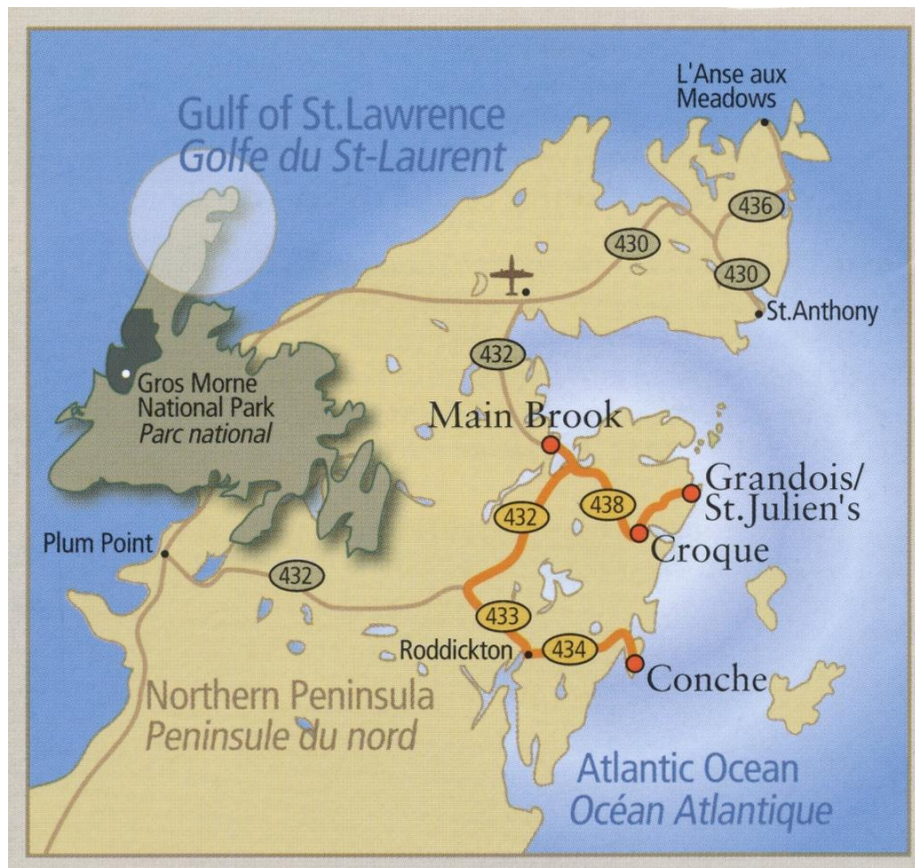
Gulf of St.Lawrence
Golfe du St-Laurent

L'Anse aux Meadows

436

430

430

St.Anthony

432

Gros Morne National Park
Parc national

Main Brook

438

Grandois/ St.Julien's

432

Croque

Plum Point

432

433

Roddickton

434

Conche

Northern Peninsula
Peninsule du nord

Atlantic Ocean
Océan Atlantique